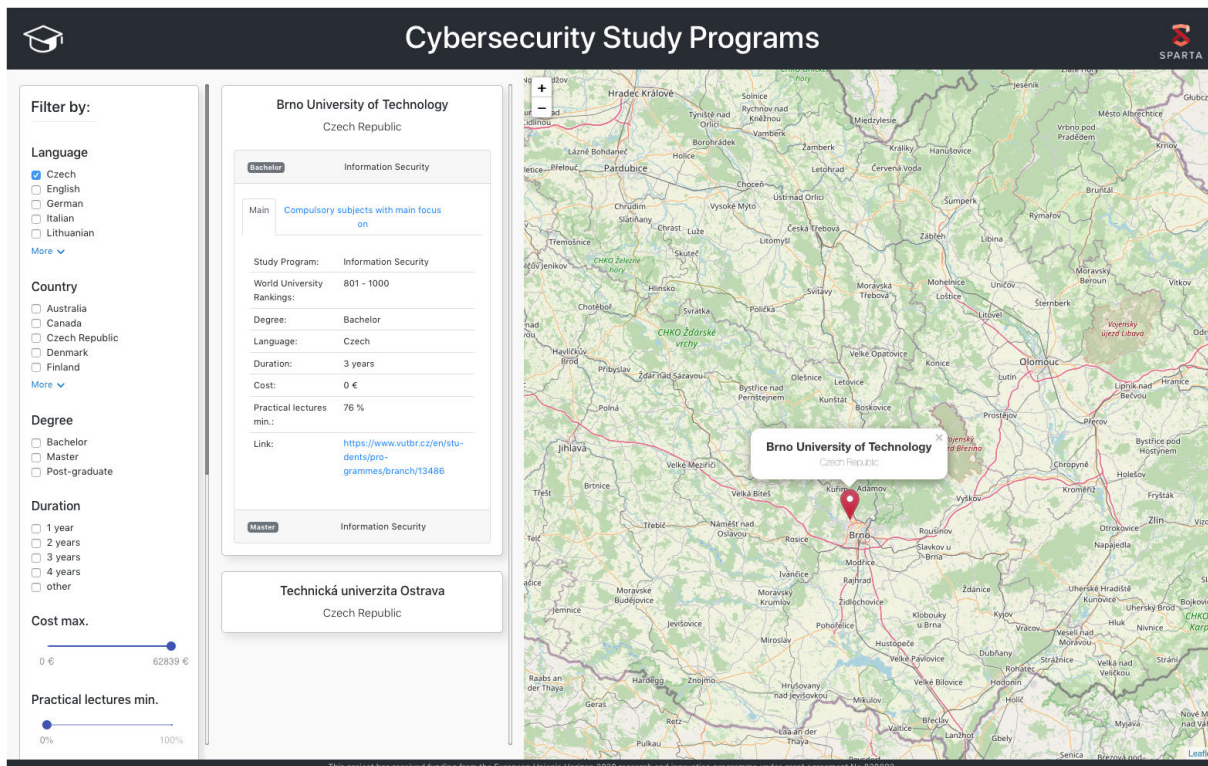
Cybersecurity Study Programs

SPARTA

Filter by:

Language
Czech
English
German
Italian
Lithuanian
More

Country
Australia
Canada
Czech Republic
Denmark
Finland
More

Degree
Bachelor
Master
Post-graduate

Duration
1 year
2 years
3 years
4 years
other

Cost max.
0 € 62839 €

Practical lectures min.
0% 100%

Brno University of Technology
Czech Republic

Bachelor Information Security

Main | Compulsory subjects with main focus on

| | |
|---|---|
| Study Program: | Information Security |
| World University Rankings: | 801 - 1000 |
| Degree: | Bachelor |
| Language: | Czech |
| Duration: | 3 years |
| Cost: | 0 € |
| Practical lectures min.: | 76 % |
| Link: | https://www.vutbr.cz/en/students/programmes/branch/13486 |

Master Information Security

Technická univerzita Ostrava
Czech Republic

+
−

Brno University of Technology
Czech Republic

Hradec Králové, Pardubice, Solnice, Rychnov nad Kněžnou, Vamberk, Holice, Choceň, Ústí nad Orlicí, Vysoké Mýto, Chrudim, Slatiňany, Chrast, Luže, Skuteč, Litomyšl, Česká Třebová, Letohrad, Žamberk, Králíky, Hanušovice, Červená Voda, Šumperk, Zábřeh, Litovel, Mohelnice, Loštice, Uničov, Šternberk, Olomouc, Moravská Třebová, Svitavy, Polička, Hlinsko, Chotěboř, Havlíčkův Brod, Přibyslav, Žďár nad Sázavou, Polná, Jihlava, Třebíč, Velké Meziříčí, Velká Bíteš, Náměšť nad Oslavou, Rosice, Brno, Kuřim, Adamov, Blansko, Boskovice, Letovice, Kunštát, Bystřice nad Pernštejnem, Olešnice, Velké Opatovice, Konice, Prostějov, Vyškov, Rousínov, Slavkov u Brna, Modřice, Rajhrad, Ivančice, Moravský Krumlov, Židlochovice, Pohořelice, Hustopeče, Klobouky u Brna, Velké Pavlovice, Mikulov, Břeclav, Lanžhot, Hodonín, Kyjov, Ždánice, Kroměříž, Holešov, Přerov, Hranice, Lipník nad Bečvou, Zlín, Otrokovice, Napajedla, Uherské Hradiště, Kunovice, Uherský Brod, Veselí nad Moravou, Strážnice, Velká nad Veličkou, Jeseník, Vrbno pod Pradědem, Město Albrechtice, Krnov, Bruntál, Rýmařov, Libina, Moravský Beroun, Vítkov, Fryšták, Bystřice pod Hostýnem, Chropyně, Dubňany, Rohatec, Holíč, Gbely, Senica, Myjava, Jevišovice, Moravské Budějovice, Miroslav, Hrušovany nad Jevišovkou, Znojmo, Retz, Hardegg, Raabs an der Thaya, Geras, Pulkau, Laa an der Thaya, Dačice, Telč, Třešť, Brtnice, Jemnice, CHKO Žďárské vrchy, CHKO Železné hory, Vojenský újezd Libavá, Vojenský újezd Březina, Velké Bílovice, Poštorná, Nivnice, Hluk, Bojkovice, Stráni, Třemošnice, Čáslav, Lázně Bohdaneč, Přelouč, Solnice, Miedzylesie, Głubczyce, Hradec Králové

Leaflet
This project has received funding from the European Union's Horizon 2020 research and innovation programme under grant agreement No 830892